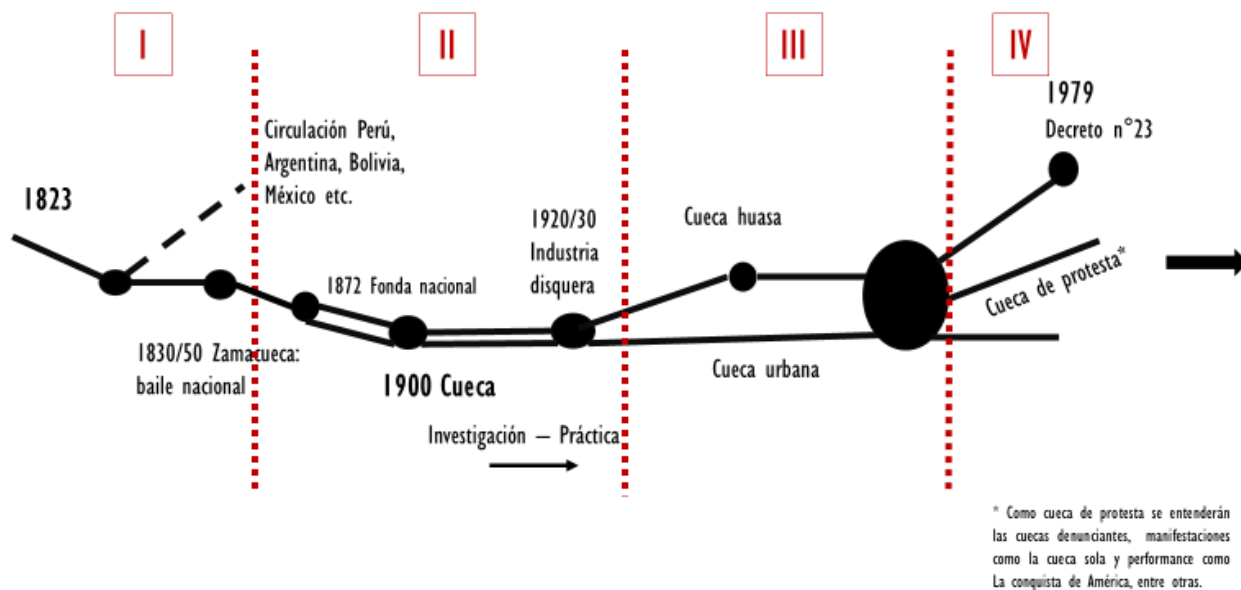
I

II

III

IV

1979
Decreto n°23

Circulación Perú, Argentina, Bolivia, México etc.

1823

1920/30
Industria disquera

Cueca huasa

Cueca de protesta*

1872 Fonda nacional

1830/50 Zamacueca: baile nacional

1900 Cueca

Cueca urbana

Investigación – Práctica

* Como cueca de protesta se entenderán las cuecas denunciantes, manifestaciones como la cueca sola y performance como La conquista de América, entre otras.